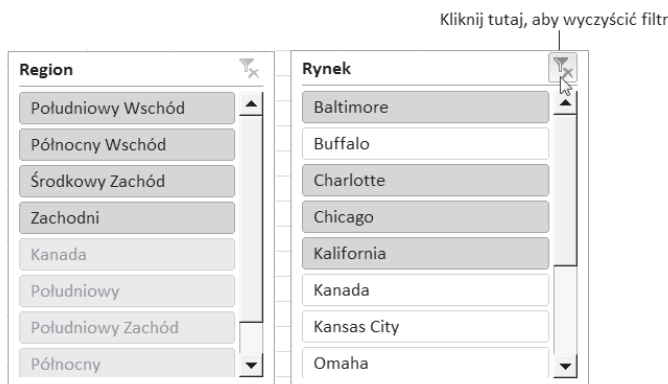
Kliknij tutaj, aby wyczyścić filtr

Region

Południowy Wschód

Północny Wschód

Środkowy Zachód

Zachodni

Kanada

Południowy

Południowy Zachód

Północny

Rynek

Baltimore

Buffalo

Charlotte

Chicago

Kalifornia

Kanada

Kansas City

Omaha